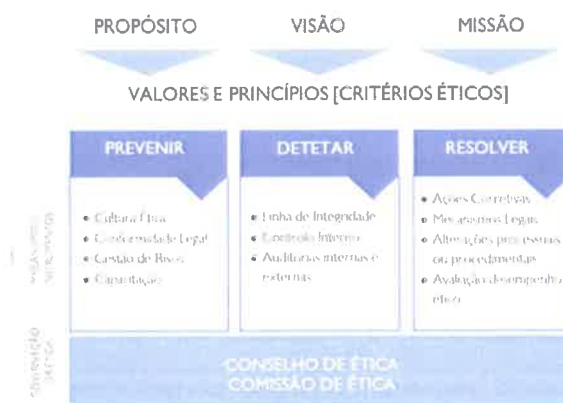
PROPÓSITO

VISÃO

MISSÃO

VALORES E PRINCÍPIOS [CRITÉRIOS ÉTICOS]

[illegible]

PREVENIR

• Cultura Ética
• Conformidade Legal
• Gestão de Riscos
• Capacitação

DETETAR

• Linha de Integridade
• Controlo Interno
• Auditorias internas e externas

RESOLVER

• Ações Corretivas
• Mecanismos Legais
• Alterações processuais ou procedimentais
• Avaliação desempenho ético

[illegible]

CONSELHO DE ÉTICA
COMISSÃO DE ÉTICA